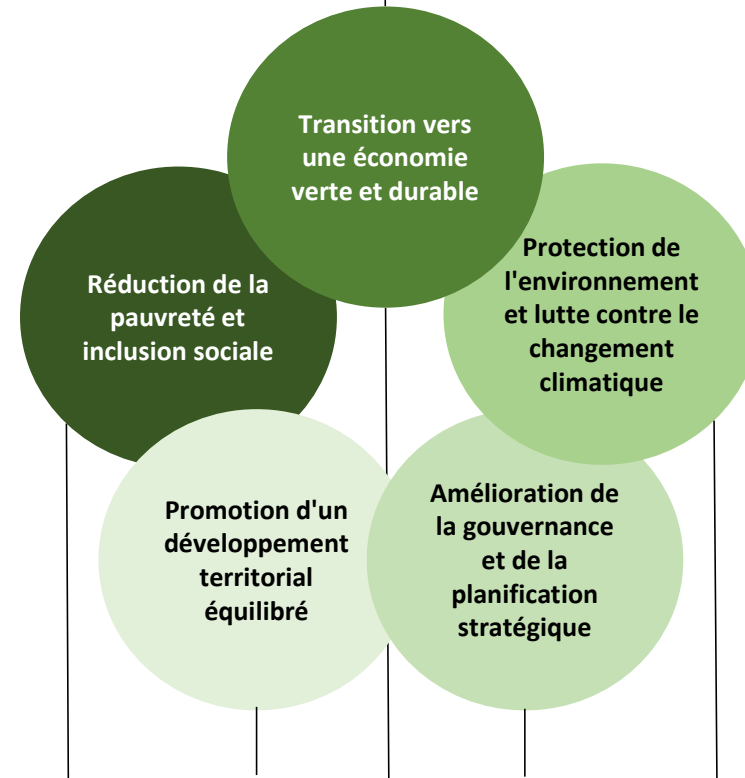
Transition vers une économie verte et durable

Réduction de la pauvreté et inclusion sociale

Protection de l'environnement et lutte contre le changement climatique

Promotion d'un développement territorial équilibré

Amélioration de la gouvernance et de la planification stratégique